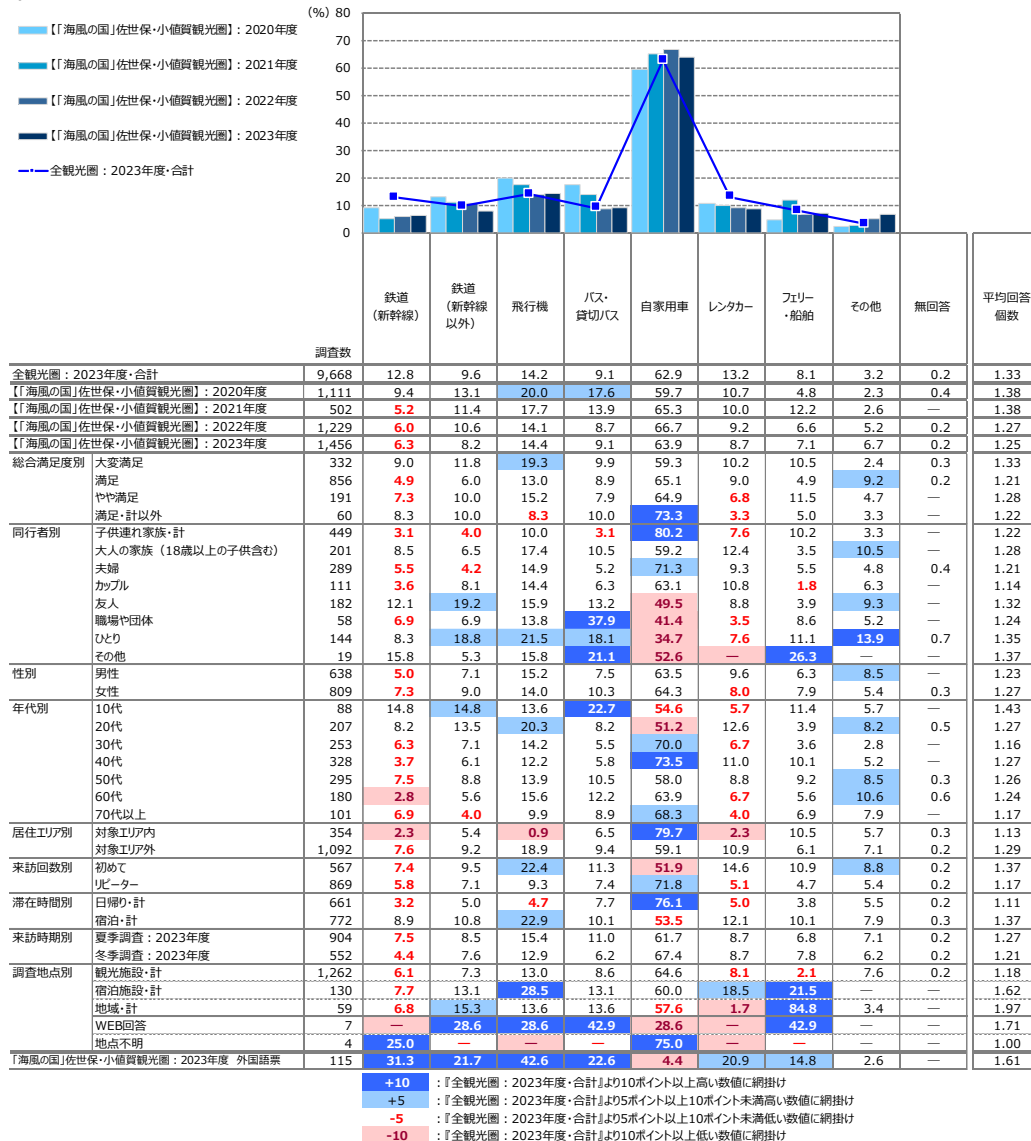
【「海風の国」佐世保・小値賀観光圏】：2020年度
【「海風の国」佐世保・小値賀観光圏】：2021年度
【「海風の国」佐世保・小値賀観光圏】：2022年度
【「海風の国」佐世保・小値賀観光圏】：2023年度
全観光圏：2023年度・合計

(%) 80
70
60
50
40
30
20
10
0

| | | 調査数 | 鉄道（新幹線） | 鉄道（新幹線以外） | 飛行機 | バス・貸切バス | 自家用車 | レンタカー | フェリー・船舶 | その他 | 無回答 | 平均回答個数 |
|---|---|---|---|---|---|---|---|---|---|---|---|---|
| 全観光圏：2023年度・合計 | | 9,668 | 12.8 | 9.6 | 14.2 | 9.1 | 62.9 | 13.2 | 8.1 | 3.2 | 0.2 | 1.33 |
| 【「海風の国」佐世保・小値賀観光圏】：2020年度 | | 1,111 | 9.4 | 13.1 | 20.0 | 17.6 | 59.7 | 10.7 | 4.8 | 2.3 | 0.4 | 1.38 |
| 【「海風の国」佐世保・小値賀観光圏】：2021年度 | | 502 | 5.2 | 11.4 | 17.7 | 13.9 | 65.3 | 10.0 | 12.2 | 2.6 | — | 1.38 |
| 【「海風の国」佐世保・小値賀観光圏】：2022年度 | | 1,229 | 6.0 | 10.6 | 14.1 | 8.7 | 66.7 | 9.2 | 6.6 | 5.2 | 0.2 | 1.27 |
| 【「海風の国」佐世保・小値賀観光圏】：2023年度 | | 1,456 | 6.3 | 8.2 | 14.4 | 9.1 | 63.9 | 8.7 | 7.1 | 6.7 | 0.2 | 1.25 |
| 総合満足度別 | 大変満足 | 332 | 9.0 | 11.8 | 19.3 | 9.9 | 59.3 | 10.2 | 10.5 | 2.4 | 0.3 | 1.33 |
| | 満足 | 856 | 4.9 | 6.0 | 13.0 | 8.9 | 65.1 | 9.0 | 4.9 | 9.2 | 0.2 | 1.21 |
| | やや満足 | 191 | 7.3 | 10.0 | 15.2 | 7.9 | 64.9 | 6.8 | 11.5 | 4.7 | — | 1.28 |
| | 満足・計以外 | 60 | 8.3 | 10.0 | 8.3 | 10.0 | 73.3 | 3.3 | 5.0 | 3.3 | — | 1.22 |
| 同行者別 | 子供連れ家族・計 | 449 | 3.1 | 4.0 | 10.0 | 3.1 | 80.2 | 7.6 | 10.2 | 3.3 | — | 1.22 |
| | 大人の家族（18歳以上の子供含む） | 201 | 8.5 | 6.5 | 17.4 | 10.5 | 59.2 | 12.4 | 3.5 | 10.5 | — | 1.28 |
| | 夫婦 | 289 | 5.5 | 4.2 | 14.9 | 5.2 | 71.3 | 9.3 | 5.5 | 4.8 | 0.4 | 1.21 |
| | カップル | 111 | 3.6 | 8.1 | 14.4 | 6.3 | 63.1 | 10.8 | 1.8 | 6.3 | — | 1.14 |
| | 友人 | 182 | 12.1 | 19.2 | 15.9 | 13.2 | 49.5 | 8.8 | 3.9 | 9.3 | — | 1.32 |
| | 職場や団体 | 58 | 6.9 | 6.9 | 13.8 | 37.9 | 41.4 | 3.5 | 8.6 | 5.2 | — | 1.24 |
| | ひとり | 144 | 8.3 | 18.8 | 21.5 | 18.1 | 34.7 | 7.6 | 11.1 | 13.9 | 0.7 | 1.35 |
| | その他 | 19 | 15.8 | 5.3 | 15.8 | 21.1 | 52.6 | — | 26.3 | — | — | 1.37 |
| 性別 | 男性 | 638 | 5.0 | 7.1 | 15.2 | 7.5 | 63.5 | 9.6 | 6.3 | 8.5 | — | 1.23 |
| | 女性 | 809 | 7.3 | 9.0 | 14.0 | 10.3 | 64.3 | 8.0 | 7.9 | 5.4 | 0.3 | 1.27 |
| 年代別 | 10代 | 88 | 14.8 | 14.8 | 13.6 | 22.7 | 54.6 | 5.7 | 11.4 | 5.7 | — | 1.43 |
| | 20代 | 207 | 8.2 | 13.5 | 20.3 | 8.2 | 51.2 | 12.6 | 3.9 | 8.2 | 0.5 | 1.27 |
| | 30代 | 253 | 6.3 | 7.1 | 14.2 | 5.5 | 70.0 | 6.7 | 3.6 | 2.8 | — | 1.16 |
| | 40代 | 328 | 3.7 | 6.1 | 12.2 | 5.8 | 73.5 | 11.0 | 10.1 | 5.2 | — | 1.27 |
| | 50代 | 295 | 7.5 | 8.8 | 13.9 | 10.5 | 58.0 | 8.8 | 9.2 | 8.5 | 0.3 | 1.26 |
| | 60代 | 180 | 2.8 | 5.6 | 15.6 | 12.2 | 63.9 | 6.7 | 5.6 | 10.6 | 0.6 | 1.24 |
| | 70代以上 | 101 | 6.9 | 4.0 | 9.9 | 8.9 | 68.3 | 4.0 | 6.9 | 7.9 | — | 1.17 |
| 居住エリア別 | 対象エリア内 | 354 | 2.3 | 5.4 | 0.9 | 6.5 | 79.7 | 2.3 | 10.5 | 5.7 | 0.3 | 1.13 |
| | 対象エリア外 | 1,092 | 7.6 | 9.2 | 18.9 | 9.4 | 59.1 | 10.9 | 6.1 | 7.1 | 0.2 | 1.29 |
| 来訪回数別 | 初めて | 567 | 7.4 | 9.5 | 22.4 | 11.3 | 51.9 | 14.6 | 10.9 | 8.8 | 0.2 | 1.37 |
| | リピーター | 869 | 5.8 | 7.1 | 9.3 | 7.4 | 71.8 | 5.1 | 4.7 | 5.4 | 0.2 | 1.17 |
| 滞在時間別 | 日帰り・計 | 661 | 3.2 | 5.0 | 4.7 | 7.7 | 76.1 | 5.0 | 3.8 | 5.5 | 0.2 | 1.11 |
| | 宿泊・計 | 772 | 8.9 | 10.8 | 22.9 | 10.1 | 53.5 | 12.1 | 10.1 | 7.9 | 0.3 | 1.37 |
| 来訪時期別 | 夏季調査：2023年度 | 904 | 7.5 | 8.5 | 15.4 | 11.0 | 61.7 | 8.7 | 6.8 | 7.1 | 0.2 | 1.27 |
| | 冬季調査：2023年度 | 552 | 4.4 | 7.6 | 12.9 | 6.2 | 67.4 | 8.7 | 7.8 | 6.2 | 0.2 | 1.21 |
| 調査地点別 | 観光施設・計 | 1,262 | 6.1 | 7.3 | 13.0 | 8.6 | 64.6 | 8.1 | 2.1 | 7.6 | 0.2 | 1.18 |
| | 宿泊施設・計 | 130 | 7.7 | 13.1 | 28.5 | 13.1 | 60.0 | 18.5 | 21.5 | — | — | 1.62 |
| | 地域・計 | 59 | 6.8 | 15.3 | 13.6 | 13.6 | 57.6 | 1.7 | 84.8 | 3.4 | — | 1.97 |
| | WEB回答 | 7 | — | 28.6 | 28.6 | 42.9 | 28.6 | — | 42.9 | — | — | 1.71 |
| | 地点不明 | 4 | 25.0 | — | — | — | 75.0 | — | — | — | — | 1.00 |
| 「海風の国」佐世保・小値賀観光圏：2023年度 外国語票 | | 115 | 31.3 | 21.7 | 42.6 | 22.6 | 4.4 | 20.9 | 14.8 | 2.6 | — | 1.61 |

+10 ：『全観光圏：2023年度・合計』より10ポイント以上高い数値に網掛け
+5 ：『全観光圏：2023年度・合計』より5ポイント以上10ポイント未満高い数値に網掛け
-5 ：『全観光圏：2023年度・合計』より5ポイント以上10ポイント未満低い数値に網掛け
-10 ：『全観光圏：2023年度・合計』より10ポイント以上低い数値に網掛け